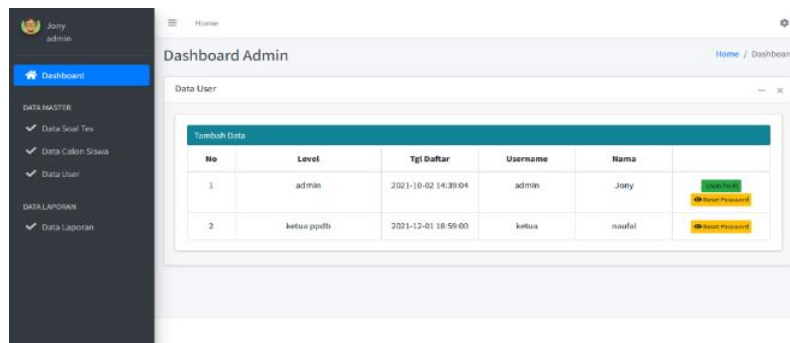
Jony
admin

Dashboard

DATA MASTER

Data Soal Tes

Data Calon Siswa

Data User

DATA LAPORAN

Data Laporan

Home

Dashboard Admin

Home / Dashboar

Data User

— ×

Tambah Data

| No | Level | Tgl Daftar | Username | Nama | |
|---|---|---|---|---|---|
| 1 | admin | 2021-10-02 14:39:04 | admin | Jony | Ubah Profil Reset Password |
| 2 | ketua ppdb | 2021-12-01 18:59:00 | ketua | naufal | Reset Password |